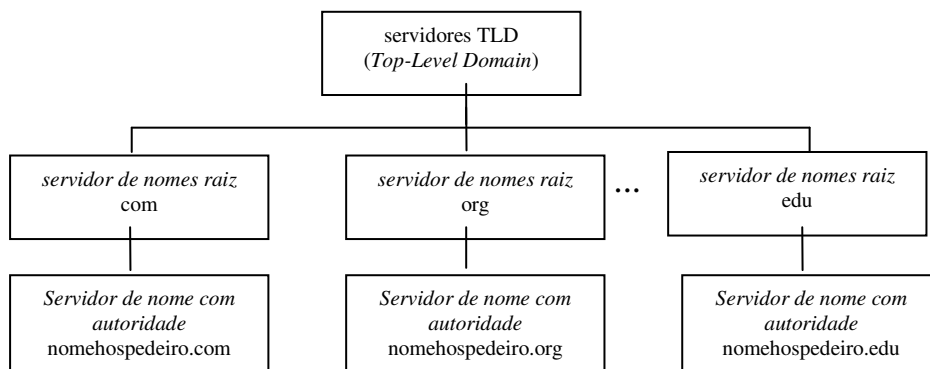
servidores TLD
(Top-Level Domain)

servidor de nomes raiz
com

servidor de nomes raiz
org

...

servidor de nomes raiz
edu

Servidor de nome com autoridade
nomehospedeiro.com

Servidor de nome com autoridade
nomehospedeiro.org

Servidor de nome com autoridade
nomehospedeiro.edu